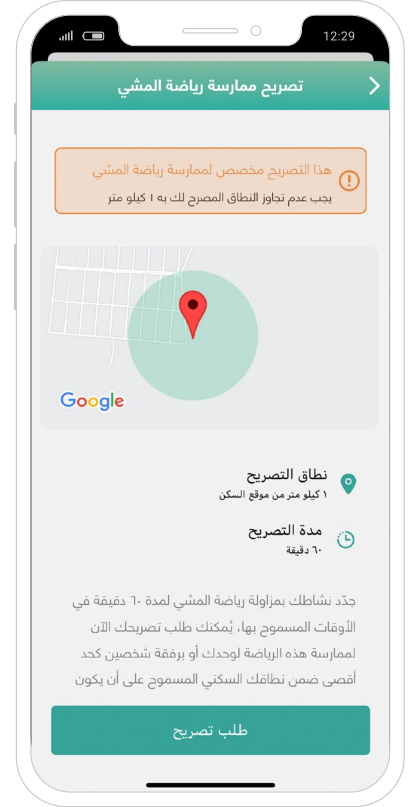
12:29

تصريح ممارسة رياضة المشي

هذا التصريح مخصص لممارسة رياضة المشي
يجب عدم تجاوز النطاق المصرح لك به ١ كيلو متر

Google

نطاق التصريح
١ كيلو متر من موقع السكن

مدة التصريح
٦٠ دقيقة

جدّد نشاطك بمزاولة رياضة المشي لمدة ٦٠ دقيقة في الأوقات المسموح بها، يُمكنك طلب تصريحك الآن لممارسة هذه الرياضة لوحدك أو برفقة شخصين كحد أقصى ضمن نطاقك السكني المسموح على أن يكون

طلب تصريح